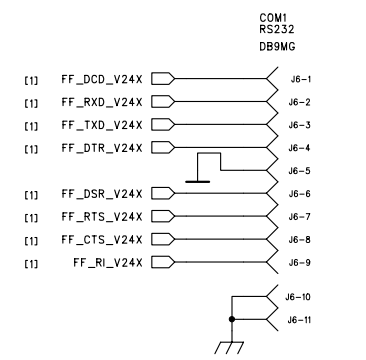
COM1
RS232
DB9MG

[1] FF_DCD_V24X J6-1
[1] FF_RXD_V24X J6-2
[1] FF_TXD_V24X J6-3
[1] FF_DTR_V24X J6-4
J6-5
[1] FF_DSR_V24X J6-6
[1] FF_RTS_V24X J6-7
[1] FF_CTS_V24X J6-8
[1] FF_RI_V24X J6-9
J6-10
J6-11